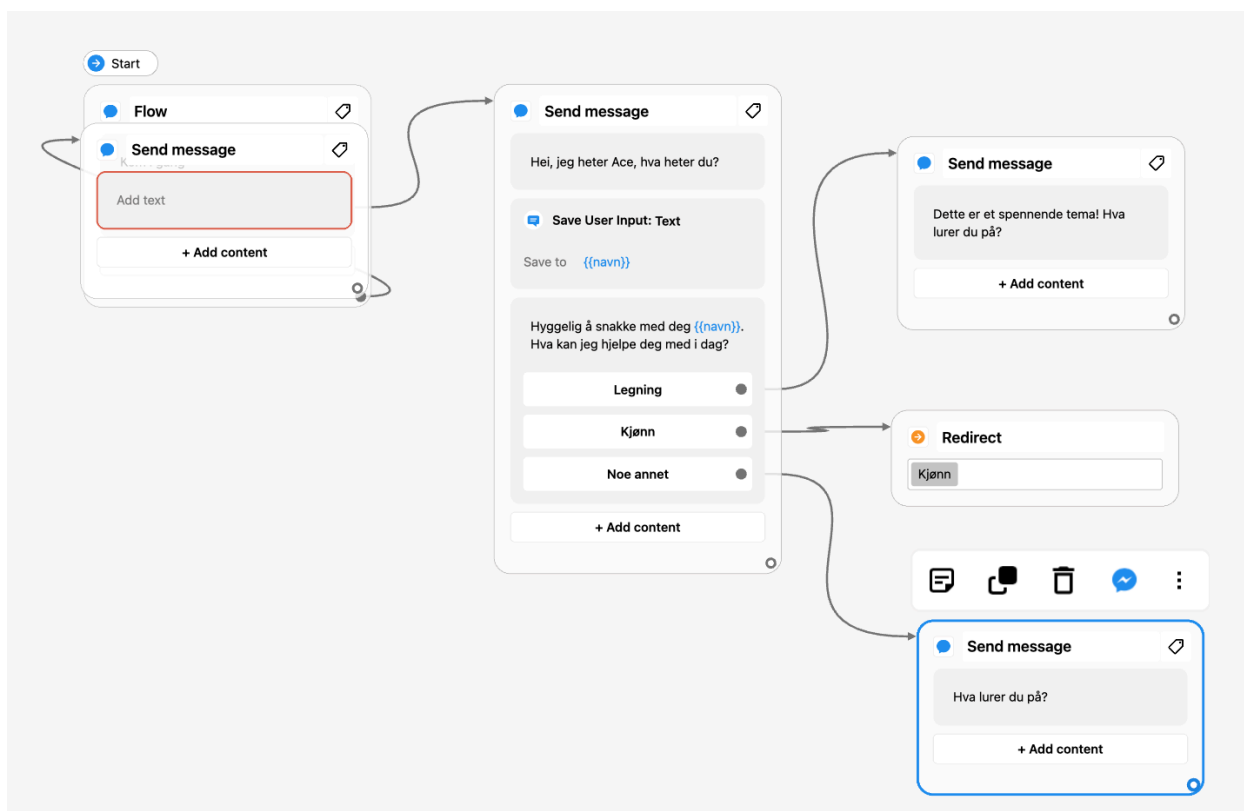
Start

Flow

Send message

Add text

+ Add content

Send message

Hei, jeg heter Ace, hva heter du?

Save User Input: Text

Save to {{navn}}

Hyggelig å snakke med deg {{navn}}. Hva kan jeg hjelpe deg med i dag?

Legning

Kjønn

Noe annet

+ Add content

Send message

Dette er et spennende tema! Hva lurer du på?

+ Add content

Redirect

Kjønn

Send message

Hva lurer du på?

+ Add content